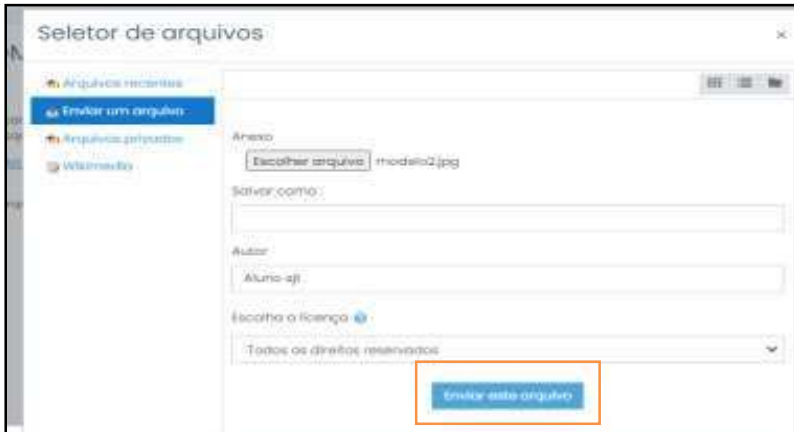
Seletor de arquivos

×

Arquivos recentes

Enviar um arquivo

Arquivos privados

Wikimedia

Anexo

Escolher arquivo modelo2.jpg

Salvar como

Autor

Aluno-sjt

Escolha a licença

Todos os direitos reservados

Enviar este arquivo